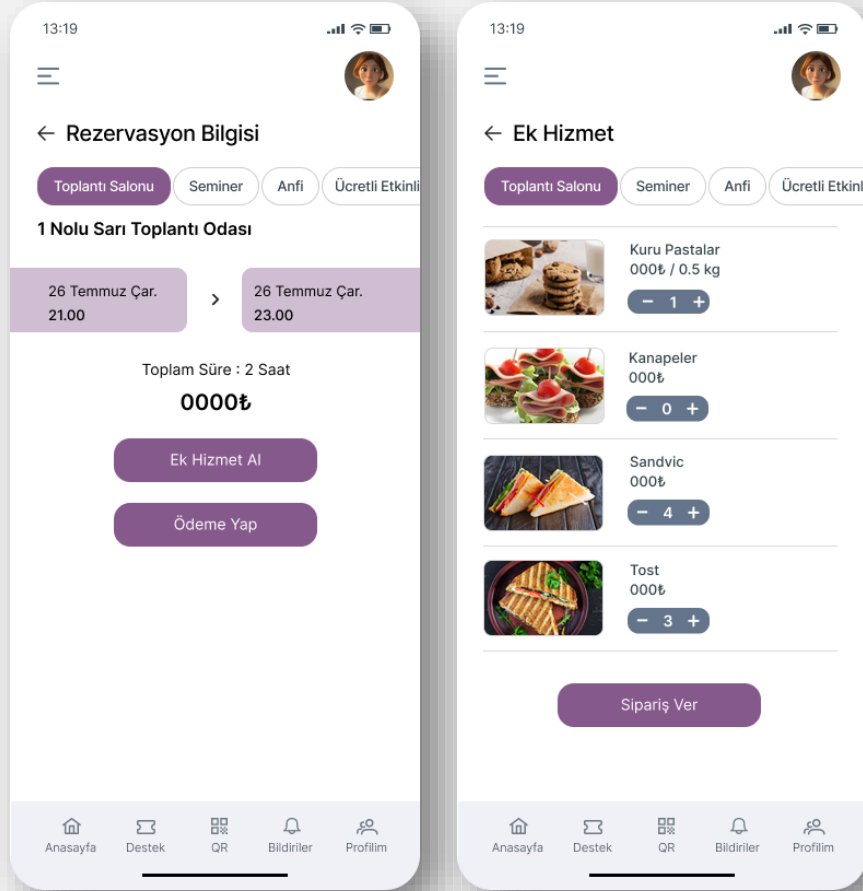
13:19

← Rezervasyon Bilgisi

Toplantı Salonu Seminer Anfi Ücretli Etkinli

1 Nolu Sarı Toplantı Odası

26 Temmuz Çar. 21.00

>

26 Temmuz Çar. 23.00

Toplam Süre : 2 Saat

0000₺

Ek Hizmet Al

Ödeme Yap

Anasayfa Destek QR Bildiriler Profilim

13:19

← Ek Hizmet

Toplantı Salonu Seminer Anfi Ücretli Etkinl

Kuru Pastalar
000₺ / 0.5 kg
− 1 +

Kanapeler
000₺
− 0 +

Sandvic
000₺
− 4 +

Tost
000₺
− 3 +

Sipariş Ver

Anasayfa Destek QR Bildiriler Profilim